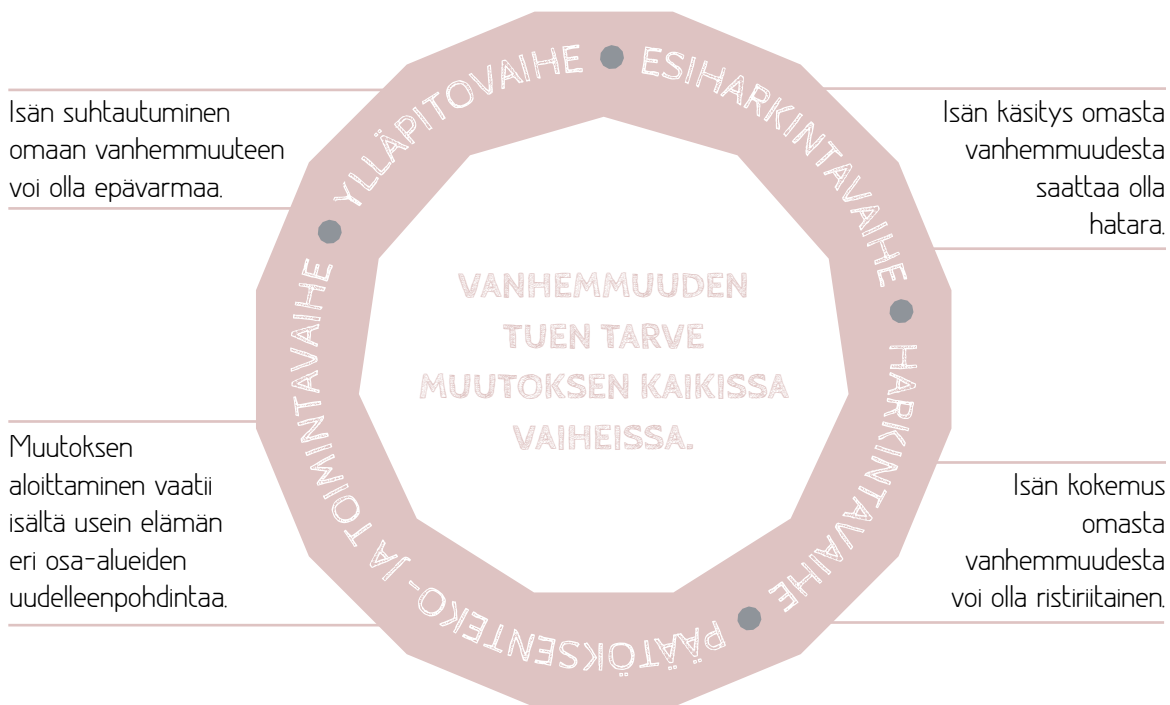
YLLÄPITOVAIHE • ESIHARKINTAVAIHE • HARKINTAVAIHE • PÄÄTÖKSENTEKO- JA TOIMINTAVAIHE •

Isän suhtautuminen omaan vanhemmuuteen voi olla epävarmaa.

Isän käsitys omasta vanhemmuudesta saattaa olla hatara.

VANHEMMUUDEN TUEN TARVE MUUTOKSEN KAIKISSA VAIHEISSA.

Muutoksen aloittaminen vaatii isältä usein elämän eri osa-alueiden uudelleenpohdintaa.

Isän kokemus omasta vanhemmuudesta voi olla ristiriitainen.